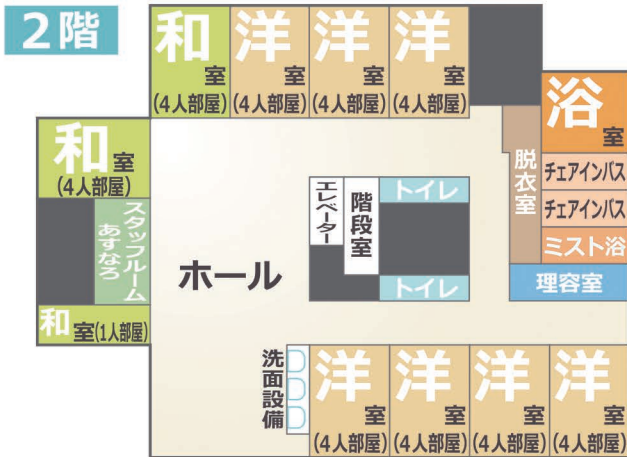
2階

和室
(4人部屋)

洋室
(4人部屋)

洋室
(4人部屋)

洋室
(4人部屋)

浴室

脱衣室

チェアインバス

チェアインバス

ミスト浴

和室
(4人部屋)

スタッフルーム
あすなろ

エレベーター

階段室

トイレ

トイレ

ホール

理容室

和室(1人部屋)

洗面設備

洋室
(4人部屋)

洋室
(4人部屋)

洋室
(4人部屋)

洋室
(4人部屋)